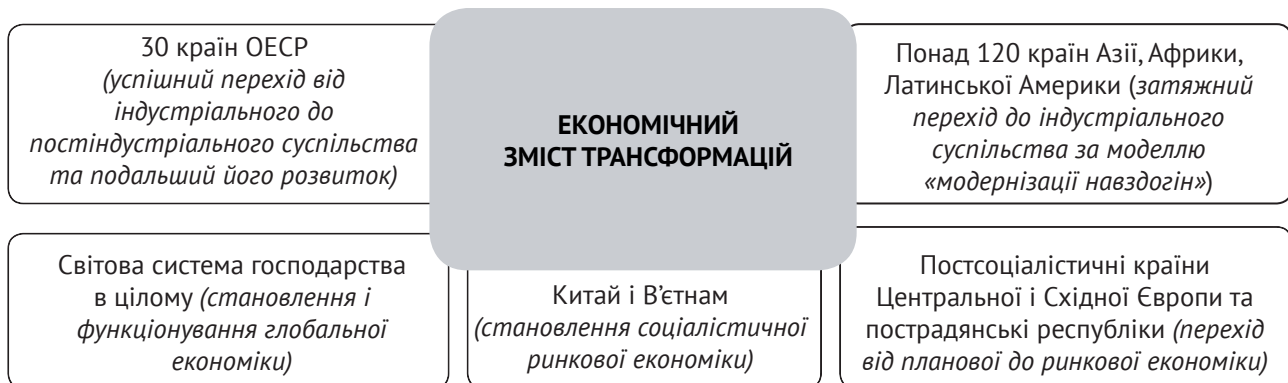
30 країн ОЕСР
*(успішний перехід від індустріального до постіндустріального суспільства та подальший його розвиток)*

**ЕКОНОМІЧНИЙ ЗМІСТ ТРАНСФОРМАЦІЙ**

Понад 120 країн Азії, Африки, Латинської Америки (*затяжний перехід до індустріального суспільства за моделлю «модернізації навздогін»*)

Світова система господарства в цілому *(становлення і функціонування глобальної економіки)*

Китай і В'єтнам
*(становлення соціалістичної ринкової економіки)*

Постсоціалістичні країни Центральної і Східної Європи та пострадянські республіки *(перехід від планової до ринкової економіки)*